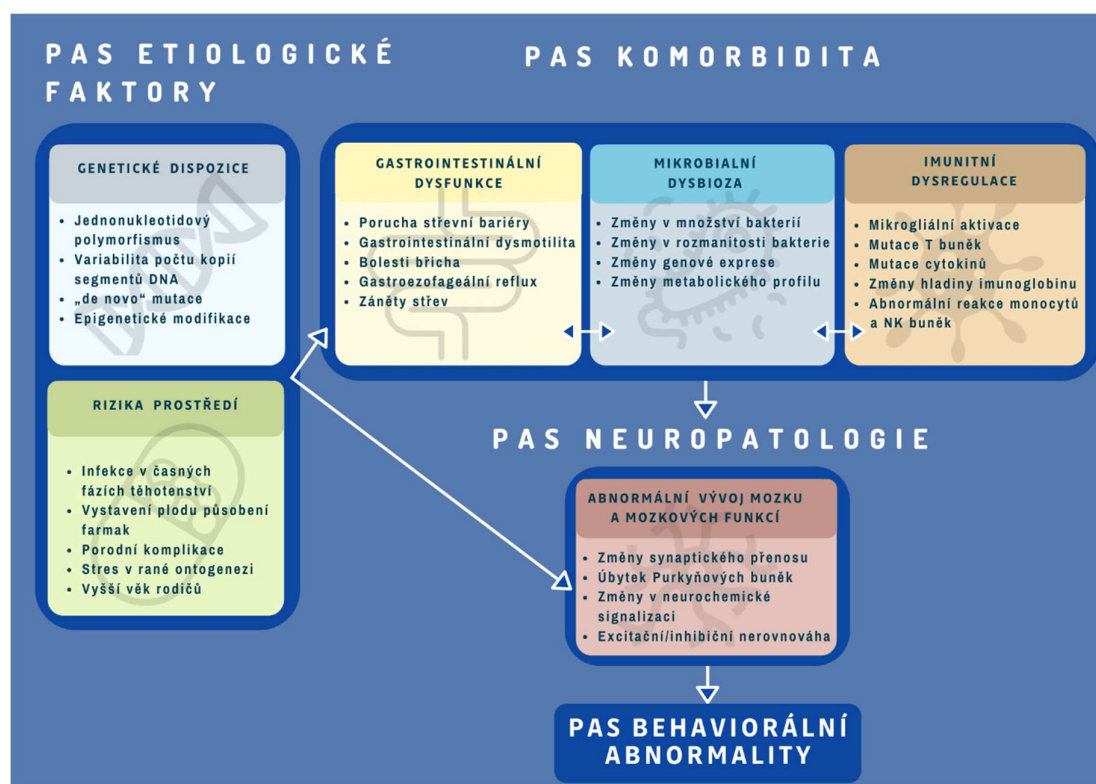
PAS ETIOLOGICKÉ FAKTORY

PAS KOMORBIDITA

GENETICKÉ DISPOZICE

- Jednonukleotidový polymorfismus
- Variabilita počtu kopií segmentů DNA
- „de novo“ mutace
- Epigenetické modifikace

RIZIKA PROSTŘEDÍ

- Infekce v časných fázích těhotenství
- Vystavení plodu působení farmak
- Porodní komplikace
- Stres v rané ontogenezi
- Vyšší věk rodičů

GASTROINTESTINÁLNÍ DYSFUNKCE

- Porucha střevní bariéry
- Gastrointestinální dysmotilita
- Bolesti břicha
- Gastroezofageální reflux
- Záněty střev

MIKROBIALNÍ DYSBIOZA

- Změny v množství bakterií
- Změny v rozmanitosti bakterie
- Změny genové exprese
- Změny metabolického profilu

IMUNITNÍ DYSREGULACE

- Mikrogliální aktivace
- Mutace T buněk
- Mutace cytokinů
- Změny hladiny imunoglobinu
- Abnormální reakce monocytů a NK buněk

PAS NEUROPATOLOGIE

ABNORMÁLNÍ VÝVOJ MOZKU A MOZKOVÝCH FUNKCÍ

- Změny synaptického přenosu
- Úbytek Purkyňových buněk
- Změny v neurochemické signalizaci
- Excitační/inhibiční nerovnováha

PAS BEHAVIORÁLNÍ ABNORMALITY